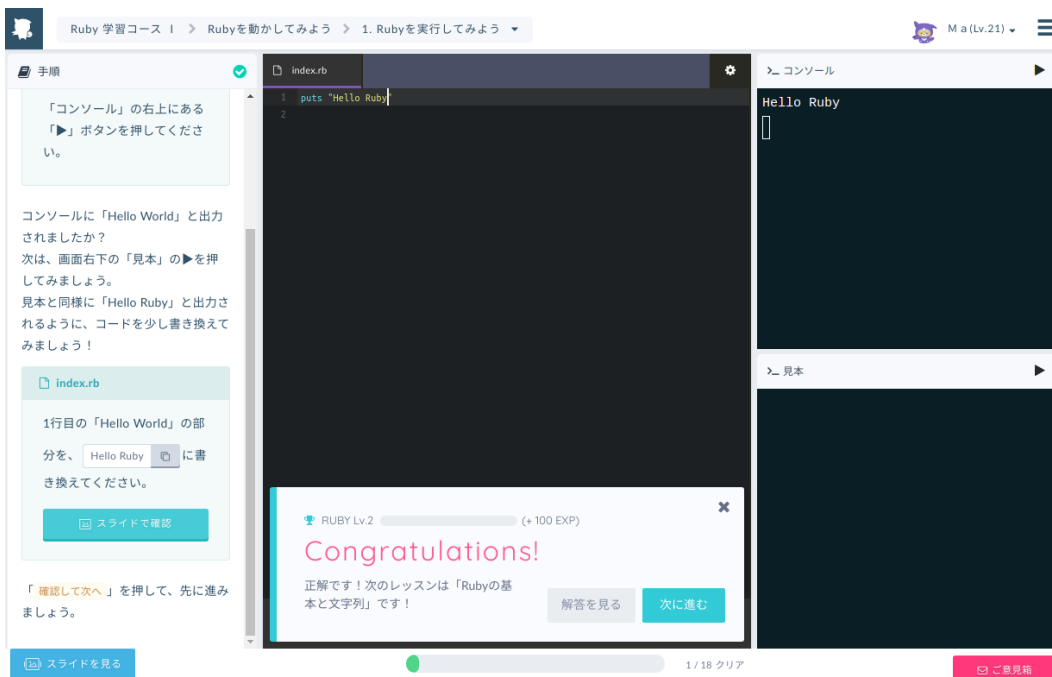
Ruby 学習コース I > Rubyを動かしてみよう > 1. Rubyを実行してみよう

M a (Lv.21)

手順

「コンソール」の右上にある「▶」ボタンを押してください。

コンソールに「Hello World」と出力されましたか？
次は、画面右下の「見本」の▶を押してみましょう。
見本と同様に「Hello Ruby」と出力されるように、コードを少し書き換えてみましょう！

index.rb

1行目の「Hello World」の部分を、 Hello Ruby に書き換えてください。

スライドで確認

「 確認して次へ 」を押して、先に進みましょう。

index.rb

1 puts "Hello Ruby"
2

コンソール

Hello Ruby

見本

RUBY Lv.2 (+ 100 EXP)

Congratulations!

正解です！次のレッスンは「Rubyの基本と文字列」です！

解答を見る

次に進む

スライドを見る

1 / 18 クリア

ご意見箱